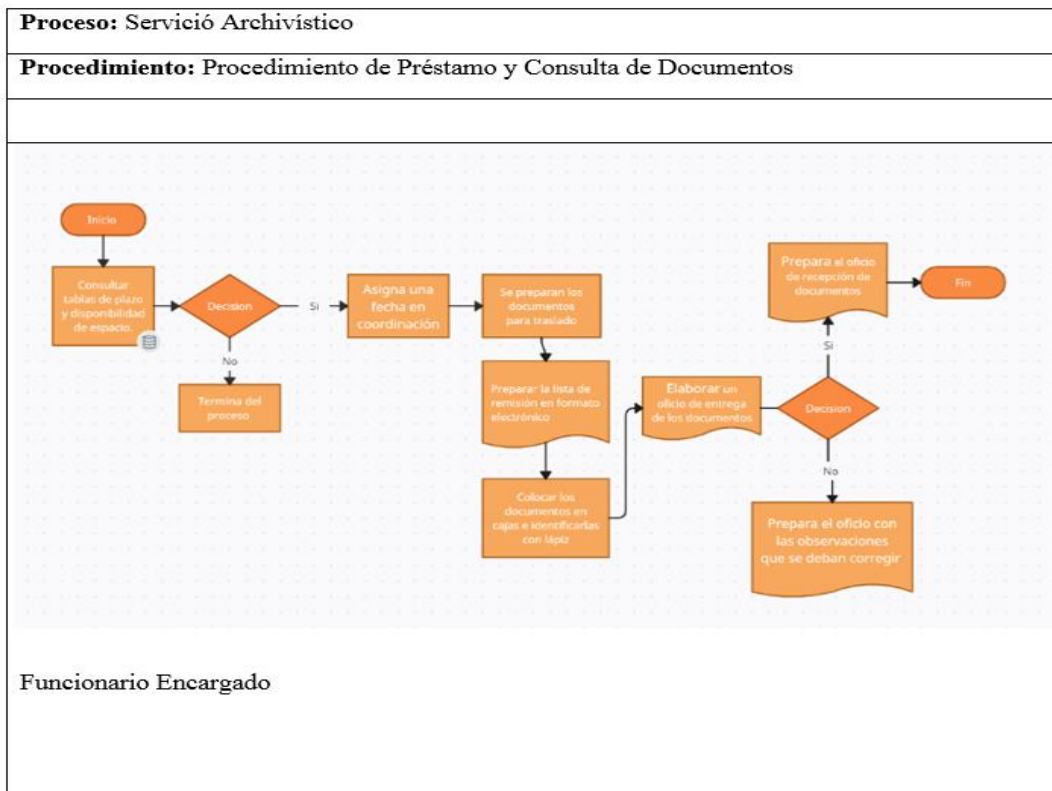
**Proceso:** Servició Archivístico

**Procedimiento:** Procedimiento de Préstamo y Consulta de Documentos

Inicio

Consultar tablas de plazo y disponibilidad de espacio.

Decision

Si

No

Termina del proceso

Asigna una fecha en coordinación

Se preparan los documentos para traslado

Preparar la lista de remisión en formato electrónico

Colocar los documentos en cajas e identificarlas con lápiz

Elaborar un oficio de entrega de los documentos

Decision

Si

No

Prepara el oficio de recepción de documentos

Fin

Prepara el oficio con las observaciones que se deban corregir

Funcionario Encargado